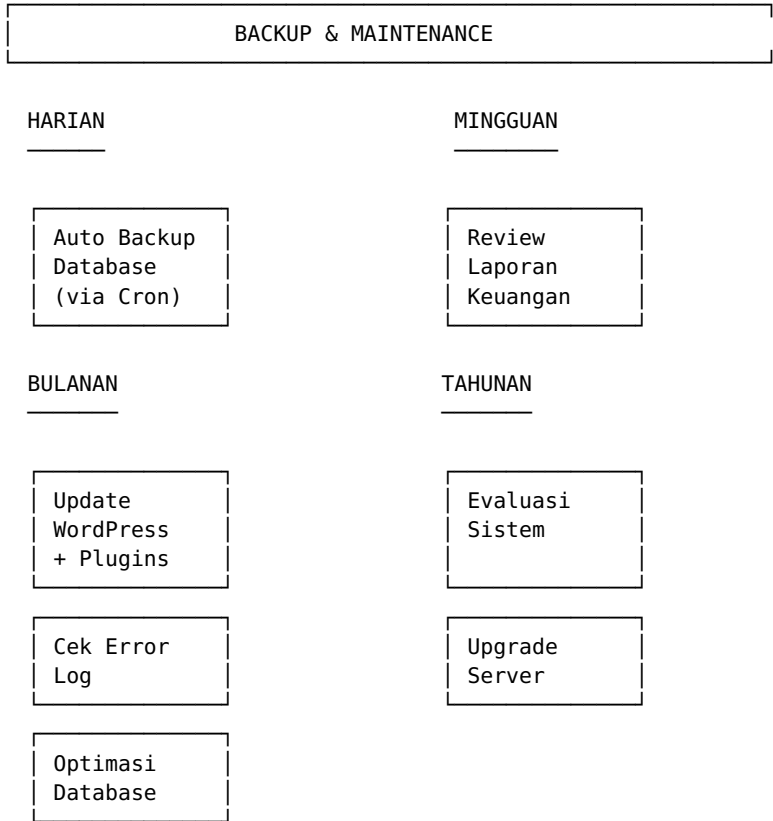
BACKUP & MAINTENANCE

HARIAN

Auto Backup Database (via Cron)

MINGGUAN

Review Laporan Keuangan

BULANAN

Update WordPress + Plugins

Cek Error Log

Optimasi Database

TAHUNAN

Evaluasi Sistem

Upgrade Server